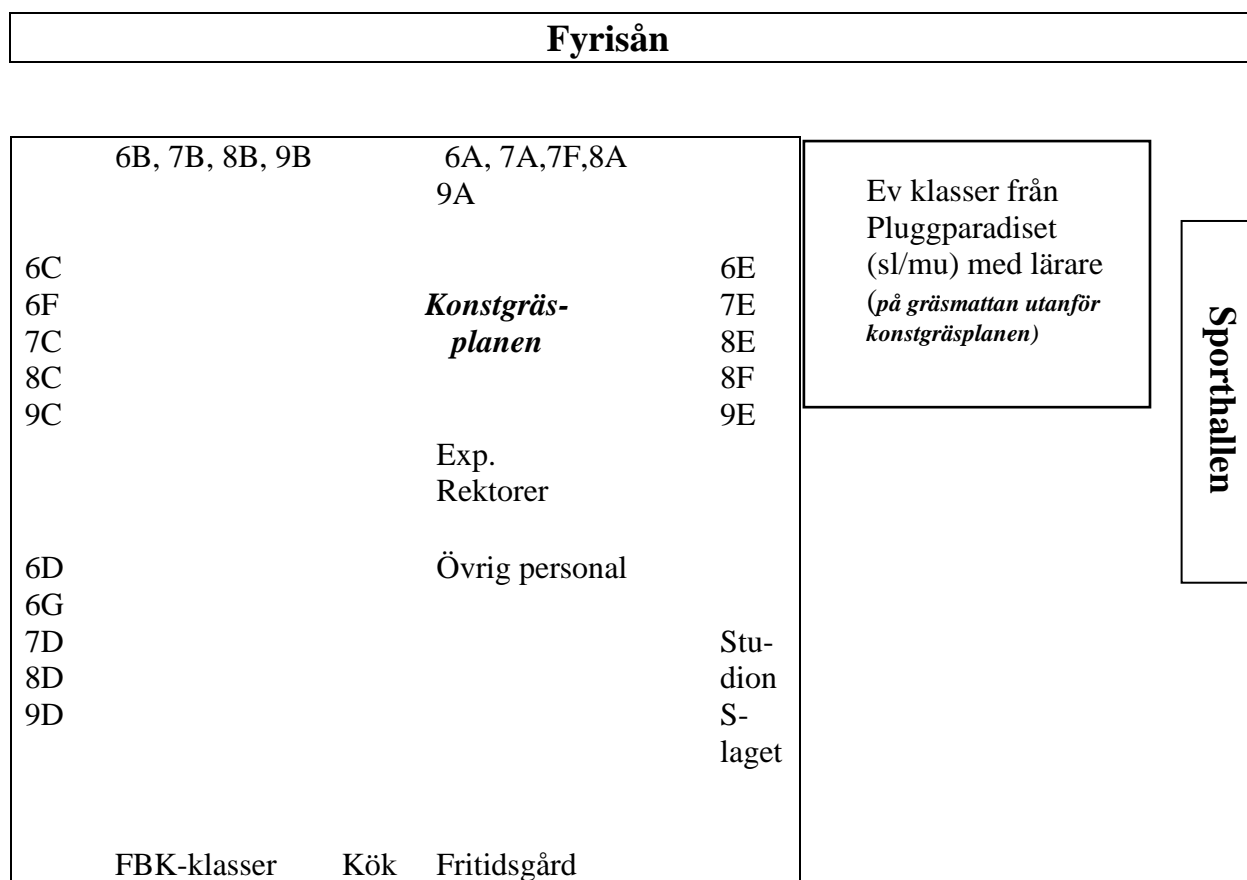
Fyrisån

6B, 7B, 8B, 9B

6A, 7A,7F,8A
9A

6C
6F
7C
8C
9C

Konstgräsplanen

6E
7E
8E
8F
9E

Exp.
Rektorer

6D
6G
7D
8D
9D

Övrig personal

Studion
S-laget

FBK-klasser Kök Fritidsgård

Ev klasser från Pluggparadiset (sl/mu) med lärare (på gräsmattan utanför konstgräsplanen)

Sporthallen